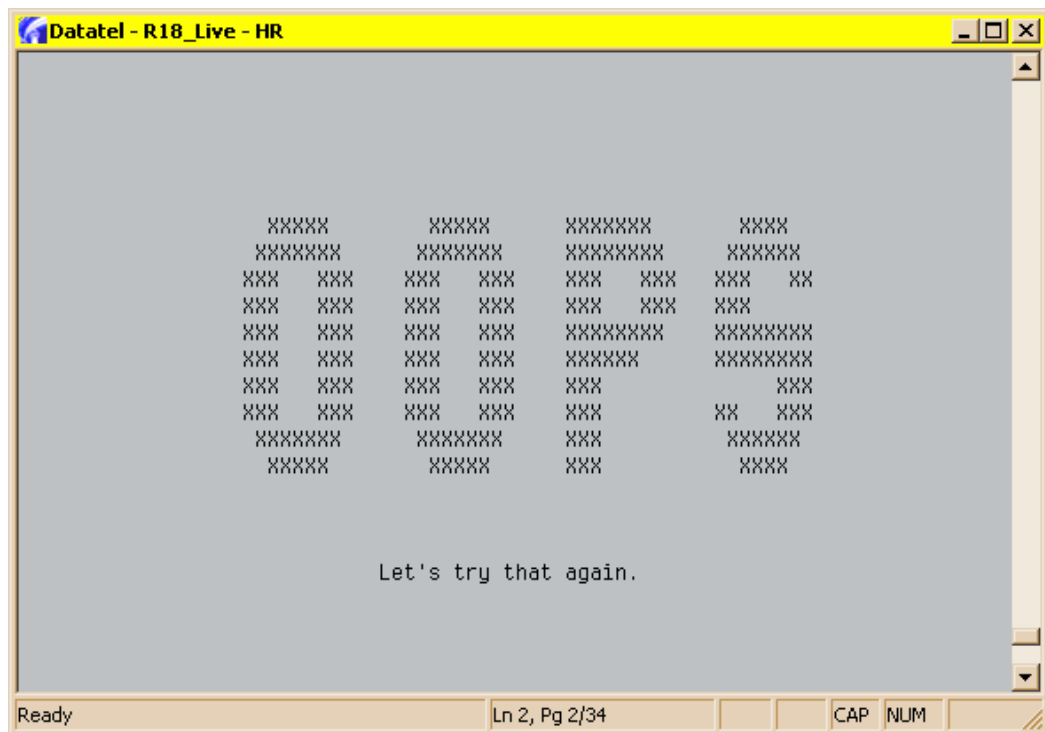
Datatel - R18_Live - HR

```
  XXXXX       XXXXX     XXXXXXX      XXXX
 XXXXXXX     XXXXXXX    XXXXXXXX    XXXXXX
XXX   XXX   XXX   XXX   XXX   XXX  XXX   XX
XXX   XXX   XXX   XXX   XXX   XXX  XXX
XXX   XXX   XXX   XXX   XXXXXXXX   XXXXXXXX
XXX   XXX   XXX   XXX   XXXXXX     XXXXXXXX
XXX   XXX   XXX   XXX   XXX             XXX
XXX   XXX   XXX   XXX   XXX        XX   XXX
 XXXXXXX     XXXXXXX    XXX         XXXXXX
  XXXXX       XXXXX     XXX          XXXX
```

Let's try that again.

Ready | Ln 2, Pg 2/34 | CAP | NUM